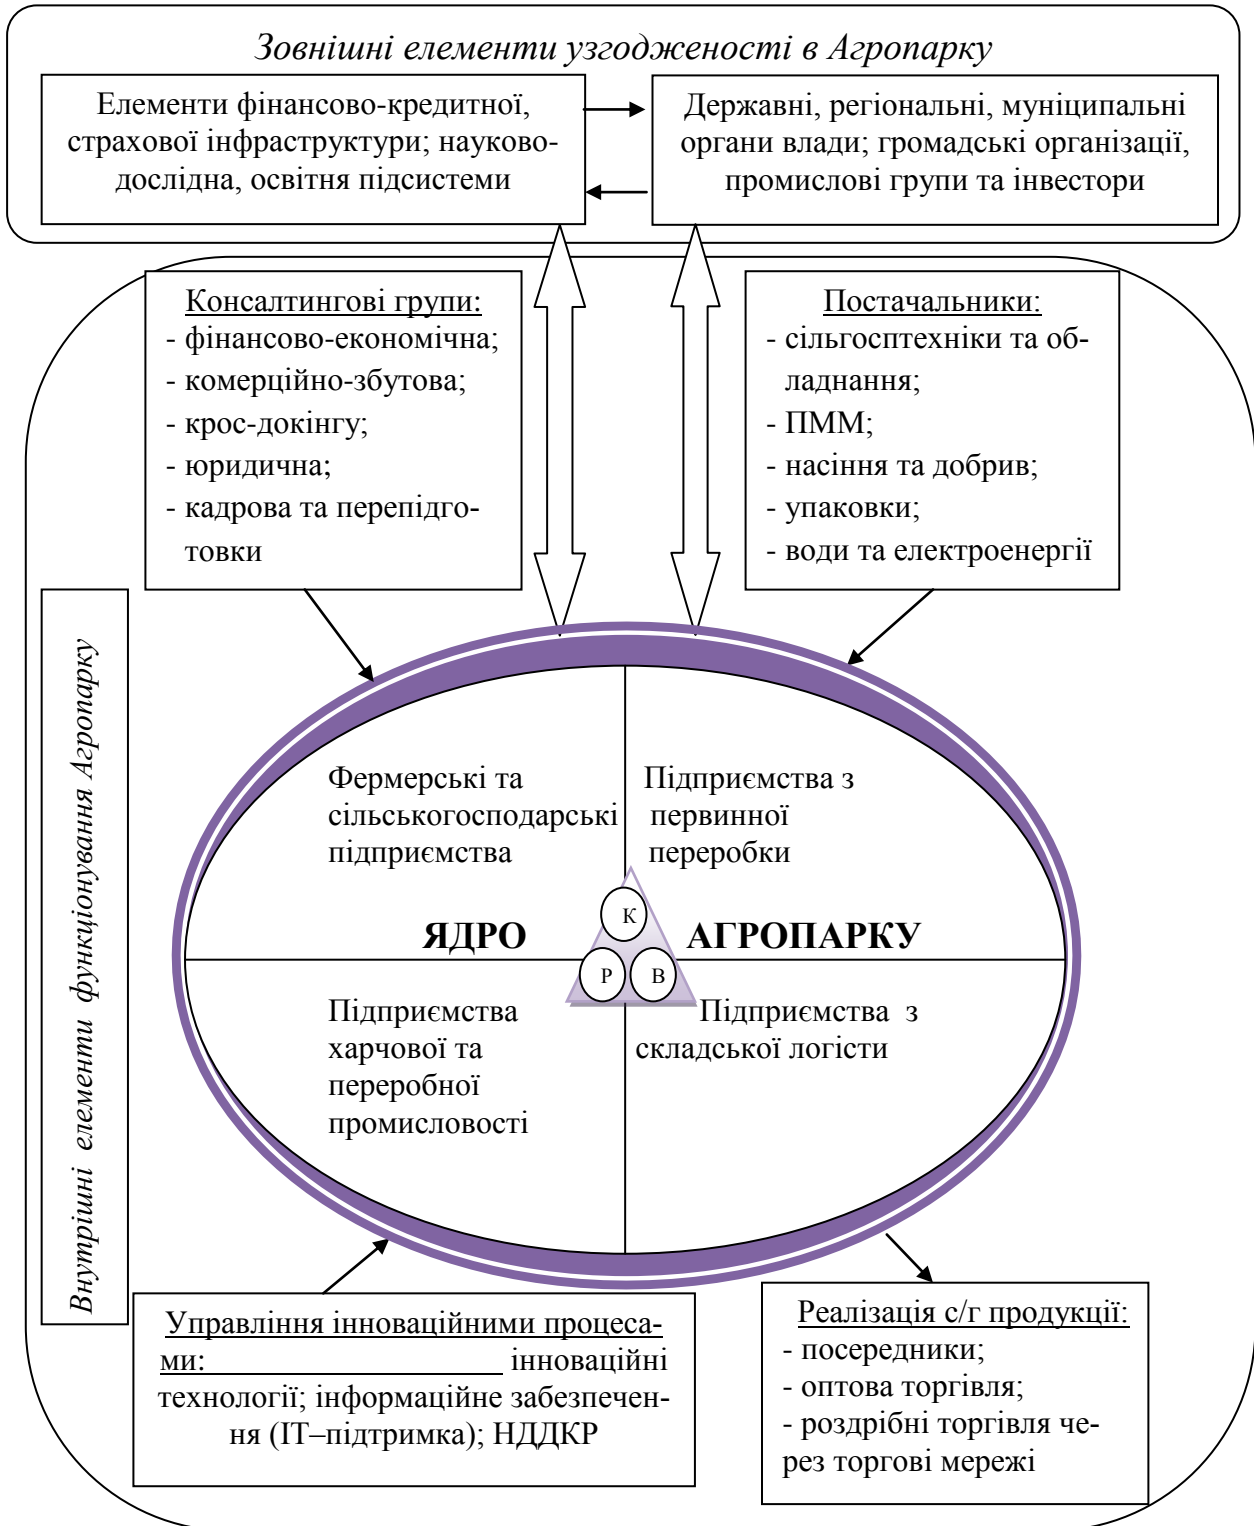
Зовнішні елементи узгодженості в Агропарку

Елементи фінансово-кредитної, страхової інфраструктури; науково-дослідна, освітня підсистеми

Державні, регіональні, муніципальні органи влади; громадські організації, промислові групи та інвестори

Консалтингові групи:
- фінансово-економічна;
- комерційно-збутова;
- крос-докінгу;
- юридична;
- кадрова та перепідготовки

Постачальники:
- сільгосптехніки та обладнання;
- ПММ;
- насіння та добрив;
- упаковки;
- води та електроенергії

Внутрішні елементи функціонування Агропарку

Фермерські та сільськогосподарські підприємства

Підприємства з первинної переробки

ЯДРО

К

Р

В

АГРОПАРКУ

Підприємства харчової та переробної промисловості

Підприємства з складської логісти

Управління інноваційними процесами: інноваційні технології; інформаційне забезпечення (ІТ–підтримка); НДДКР

Реалізація с/г продукції:
- посередники;
- оптова торгівля;
- роздрібні торгівля через торгові мережі